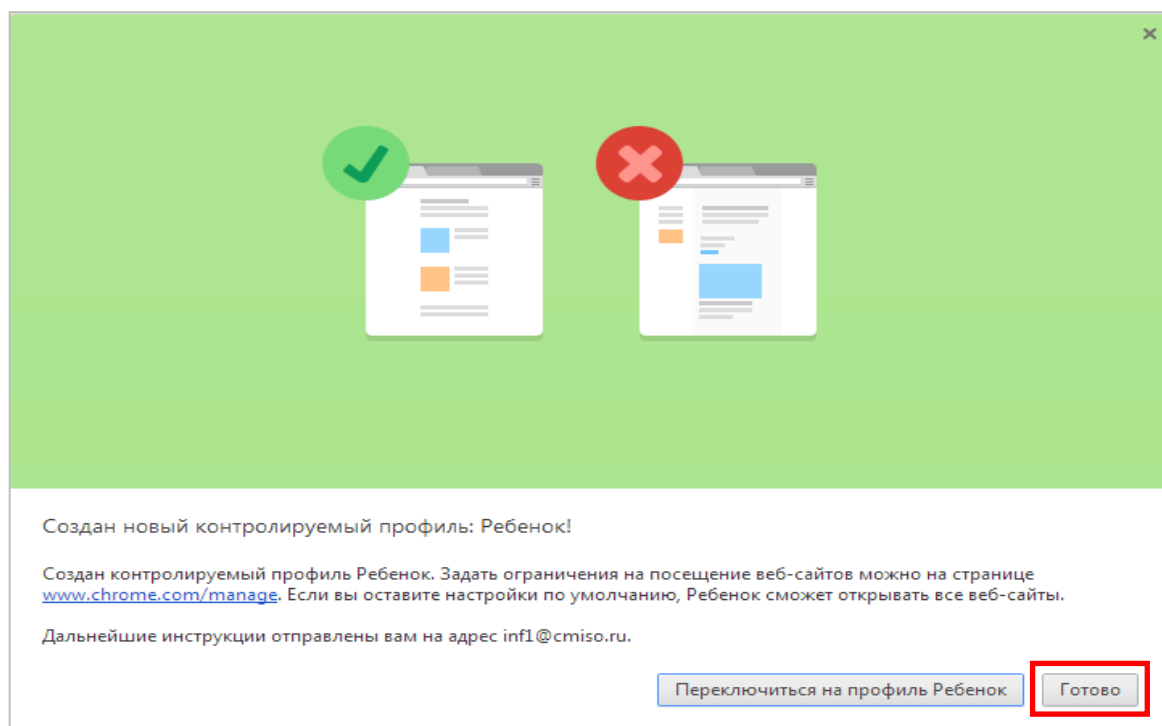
×

Создан новый контролируемый профиль: Ребенок!

Создан контролируемый профиль Ребенок. Задать ограничения на посещение веб-сайтов можно на странице www.chrome.com/manage. Если вы оставите настройки по умолчанию, Ребенок сможет открывать все веб-сайты.

Дальнейшие инструкции отправлены вам на адрес inf1@cmiso.ru.

Переключиться на профиль Ребенок

Готово